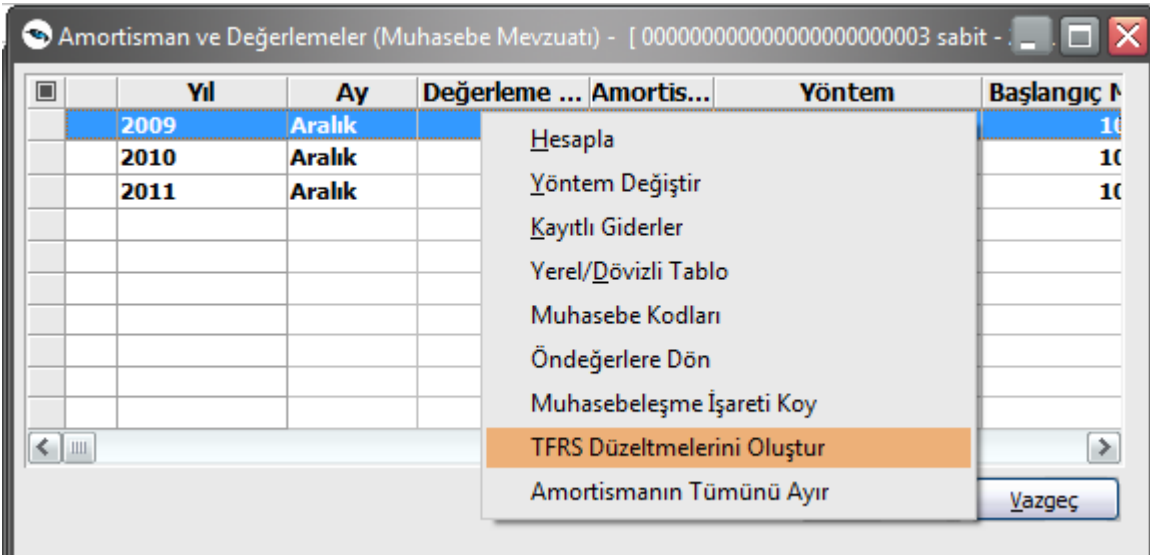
Amortisman ve Değerlemeler (Muhasebe Mevzuatı) - [ 0000000000000000000003 sabit - .

| | Yıl | Ay | Değerleme ... | Amortis... | Yöntem | Başlangıç M |
|---|---|---|---|---|---|---|
| | 2009 | Aralık | | | | 10 |
| | 2010 | Aralık | | | | 10 |
| | 2011 | Aralık | | | | 10 |

Hesapla
Yöntem Değiştir
Kayıtlı Giderler
Yerel/Dövizli Tablo
Muhasebe Kodları
Öndeğerlere Dön
Muhasebeleşme İşareti Koy
TFRS Düzeltmelerini Oluştur
Amortismanın Tümünü Ayır

Vazgeç